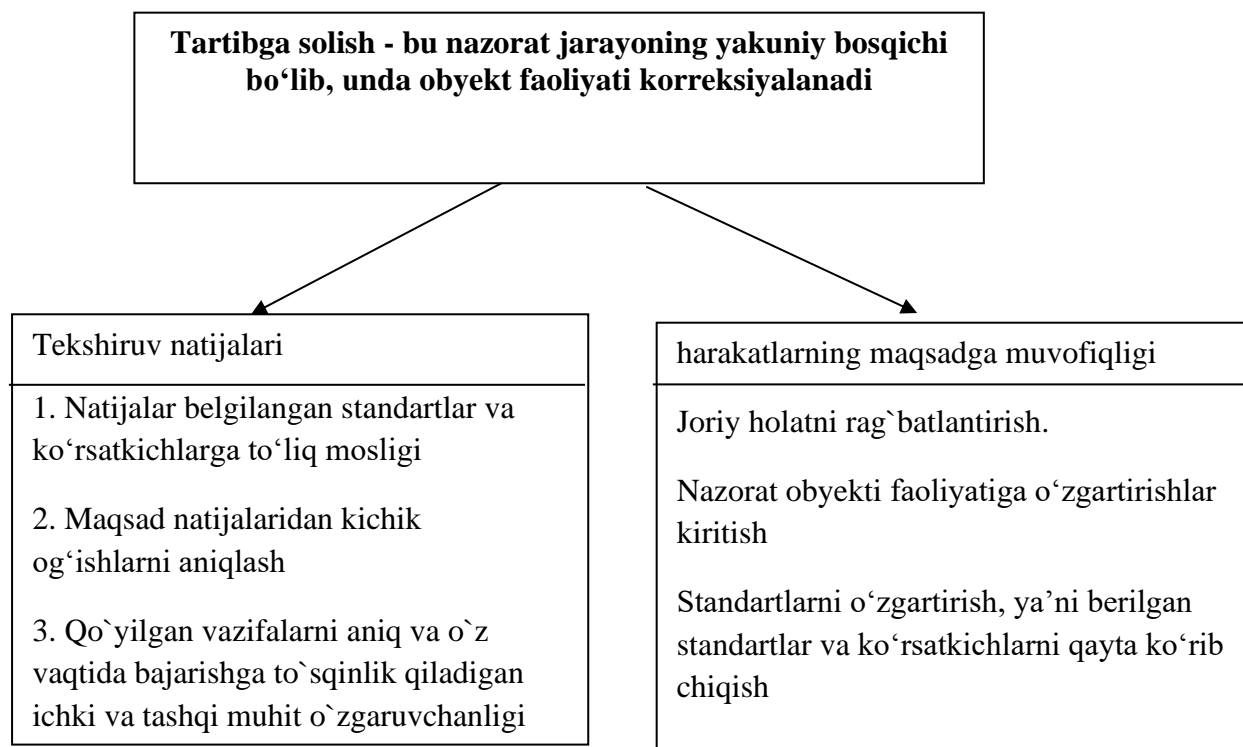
Tartibga solish - bu nazorat jarayoning yakuniy bosqichi bo‘lib, unda obyekt faoliyati korreksiyalanadi

Tekshiruv natijalari

1. Natijalar belgilangan standartlar va ko‘rsatkichlarga to‘liq mosligi

2. Maqsad natijalaridan kichik og‘ishlarni aniqlash

3. Qo`yilgan vazifalarni aniq va o`z vaqtida bajarishga to`sqinlik qiladigan ichki va tashqi muhit o`zgaruvchanligi

harakatlarning maqsadga muvofiqligi

Joriy holatni rag`batlantirish.

Nazorat obyekti faoliyatiga o‘zgartirishlar kiritish

Standartlarni o‘zgartirish, ya’ni berilgan standartlar va ko‘rsatkichlarni qayta ko‘rib chiqish